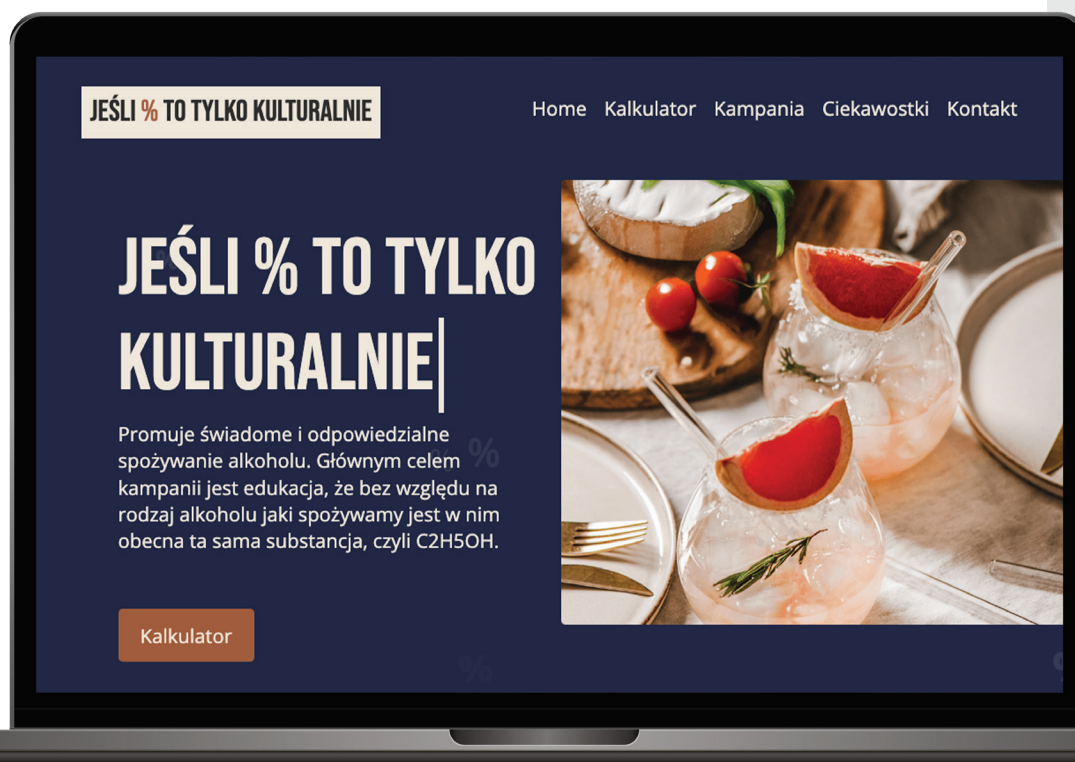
JEŚLI % TO TYLKO KULTURALNIE

Home Kalkulator Kampania Ciekawostki Kontakt

JEŚLI % TO TYLKO KULTURALNIE

Promuje świadome i odpowiedzialne spożywanie alkoholu. Głównym celem kampanii jest edukacja, że bez względu na rodzaj alkoholu jaki spożywamy jest w nim obecna ta sama substancja, czyli C2H5OH.

Kalkulator